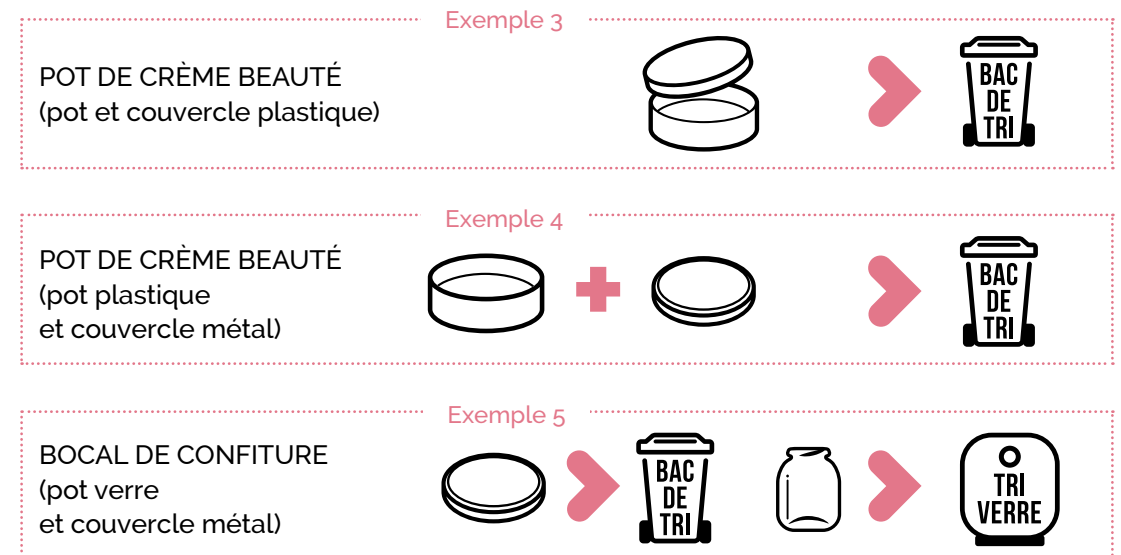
Exemple 3

POT DE CRÈME BEAUTÉ
(pot et couvercle plastique)

BAC DE TRI

Exemple 4

POT DE CRÈME BEAUTÉ
(pot plastique
et couvercle métal)

BAC DE TRI

Exemple 5

BOCAL DE CONFITURE
(pot verre
et couvercle métal)

BAC DE TRI

TRI VERRE